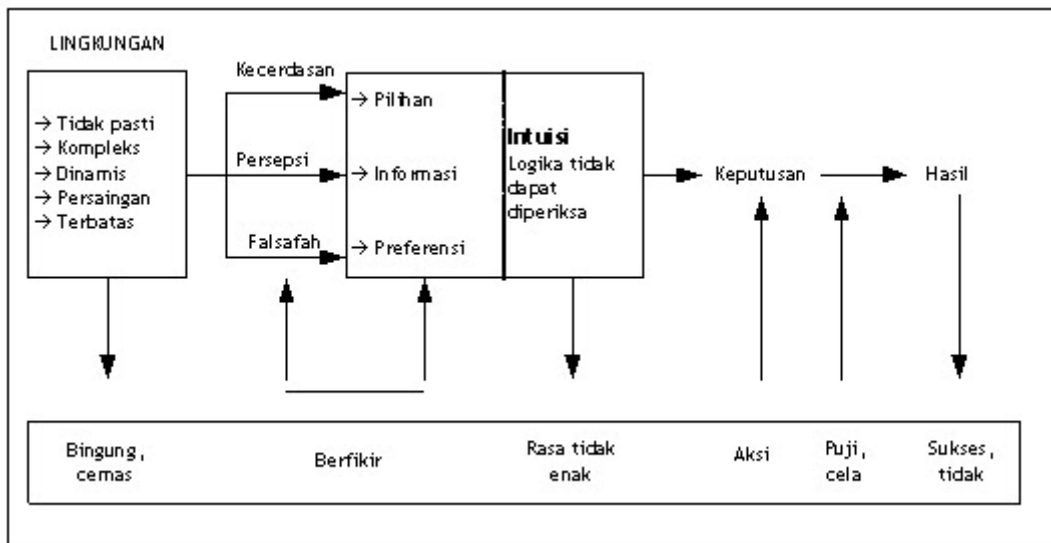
LINGKUNGAN

→ Tidak pasti
→ Kompleks
→ Dinamis
→ Persaingan
→ Terbatas

Kecerdasan

Persepsi

Falsafah

→ Pilihan

→ Informasi

→ Preferensi

Intuisi
Logika tidak dapat diperiksa

Keputusan

Hasil

Bingung, cemas

Berfikir

Rasa tidak enak

Aksi

Puji, cela

Sukses, tidak